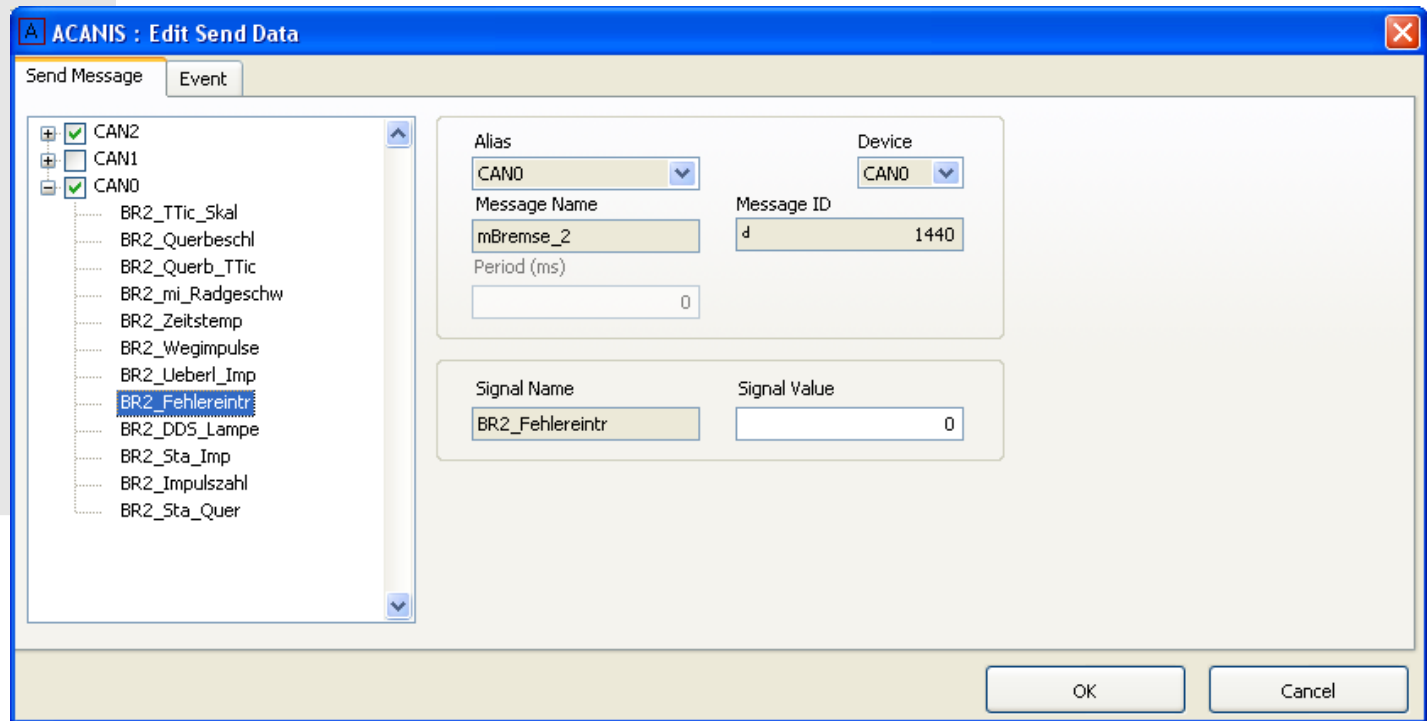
A ACANIS : Edit Send Data

Send Message
Event

CAN2
CAN1
CAN0
BR2_TTic_Skal
BR2_Querbeschl
BR2_Querb_TTic
BR2_mi_Radgeschw
BR2_Zeitstemp
BR2_Wegimpulse
BR2_Ueberl_Imp
BR2_Fehlereintr
BR2_DDS_Lampe
BR2_Sta_Imp
BR2_Impulszahl
BR2_Sta_Quer

Alias
CAN0
Device
CAN0
Message Name
mBremse_2
Message ID
d 1440
Period (ms)
0

Signal Name
BR2_Fehlereintr
Signal Value
0

OK
Cancel